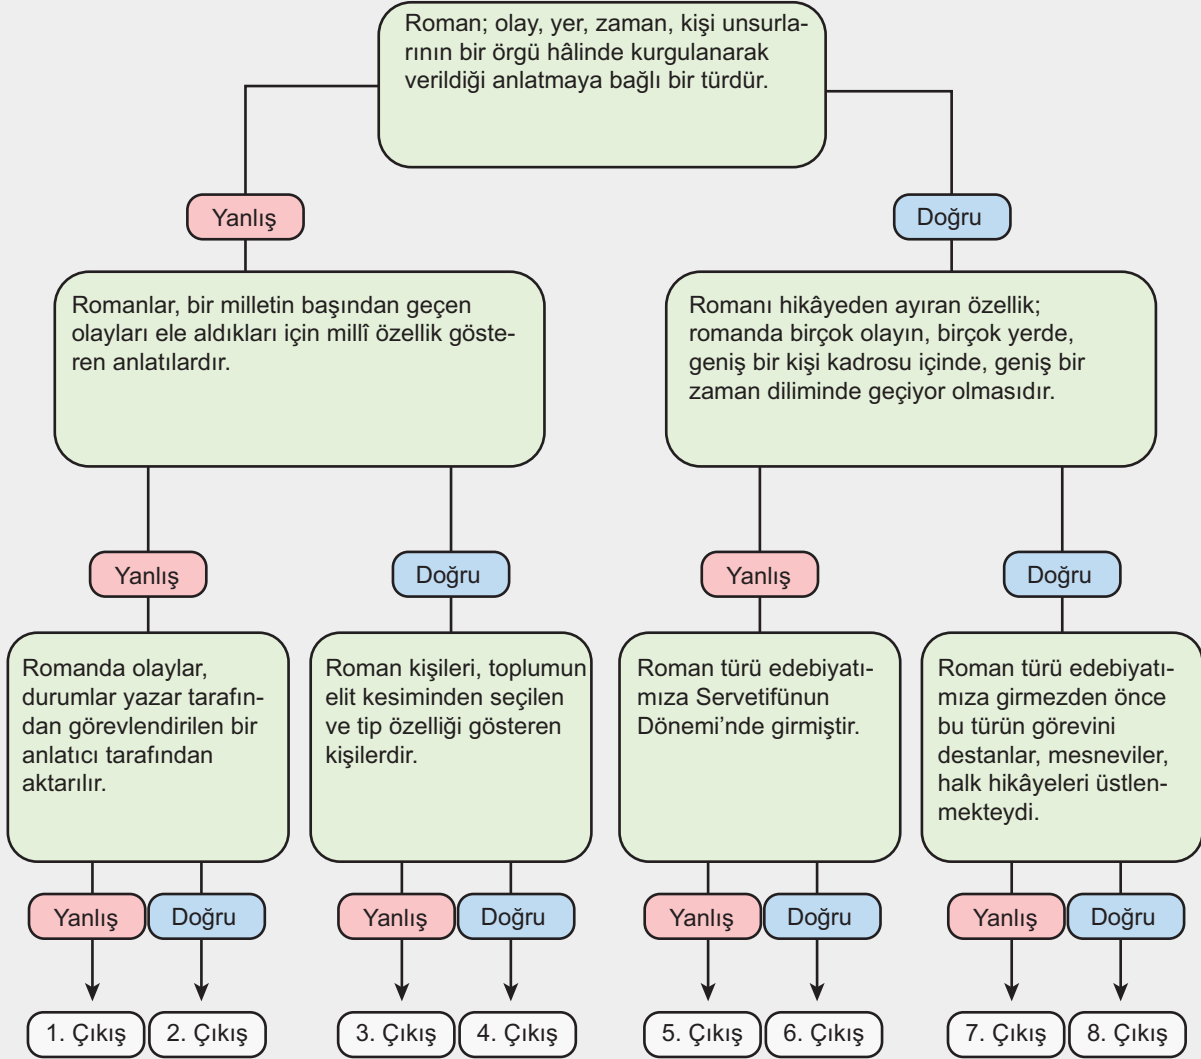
Roman; olay, yer, zaman, kişi unsurlarının bir örgü hâlinde kurgulanarak verildiği anlatmaya bağlı bir türdür.

Yanlış

Doğru

Romanlar, bir milletin başından geçen olayları ele aldıkları için millî özellik gösteren anlatılardır.

Romanı hikâyeden ayıran özellik; romanda birçok olayın, birçok yerde, geniş bir kişi kadrosu içinde, geniş bir zaman diliminde geçiyor olmasıdır.

Yanlış

Doğru

Yanlış

Doğru

Romanda olaylar, durumlar yazar tarafından görevlendirilen bir anlatıcı tarafından aktarılır.

Roman kişileri, toplumun elit kesiminden seçilen ve tip özelliği gösteren kişilerdir.

Roman türü edebiyatımıza Servetifünun Dönemi'nde girmiştir.

Roman türü edebiyatımıza girmezden önce bu türün görevini destanlar, mesneviler, halk hikâyeleri üstlenmekteydi.

Yanlış Doğru Yanlış Doğru Yanlış Doğru Yanlış Doğru

1. Çıkış 2. Çıkış 3. Çıkış 4. Çıkış 5. Çıkış 6. Çıkış 7. Çıkış 8. Çıkış